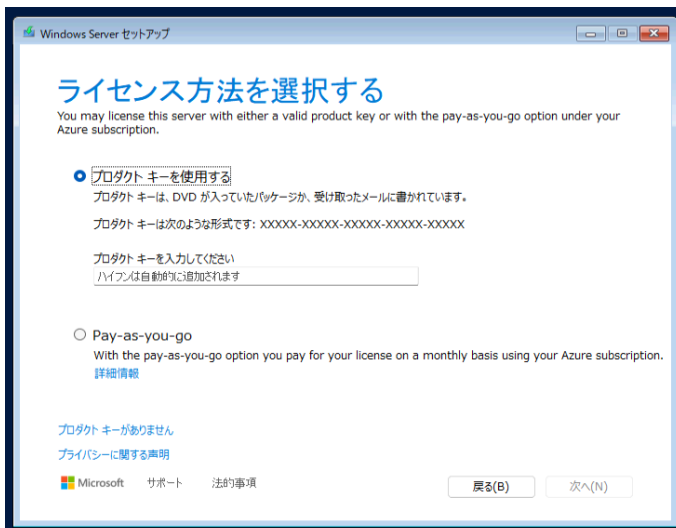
Windows Server セットアップ

ライセンス方法を選択する

You may license this server with either a valid product key or with the pay-as-you-go option under your Azure subscription.

プロダクト キーを使用する

プロダクト キーは、DVD が入っていたパッケージか、受け取ったメールに書かれています。

プロダクト キーは次のような形式です: XXXXX-XXXXX-XXXXX-XXXXX-XXXXX

プロダクト キーを入力してください

ハイフンは自動的に追加されます

Pay-as-you-go

With the pay-as-you-go option you pay for your license on a monthly basis using your Azure subscription.

詳細情報

プロダクト キーがありません

プライバシーに関する声明

Microsoft　サポート　法的事項

戻る(B)　次へ(N)